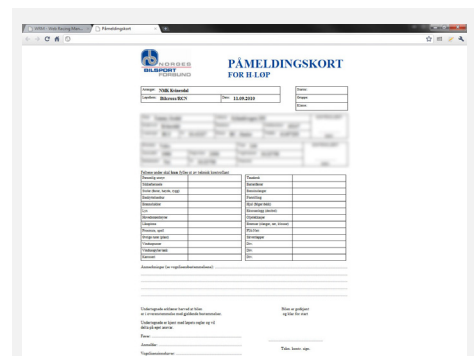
WRH - Vido Racing Mas... | Påmeldingskort

NORGES BILSPORT FORBUND

PÅMELDINGSKORT
FOR B LØP

Arrangør: NMK Krøderdal
Løpsnavn: Bikcross/RCN
Dato: 13.09.2010

Startnr.
Gruppe
Klasse

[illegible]

Feltene under skal kun fylles ut av teknisk kontrollant

| | |
|---|---|
| Bensintilg. sikret | Tankdeksel |
| Takbeslaget/ruter | Batterifester |
| Inngs dører, luker, bagg | Batteriledninger |
| Bensinpåfyllerør | Fjæringbolter |
| Bensinslanger | Rått (flagge skift) |
| Cit | Kravutsettinger (skrudd) |
| Skjermlengdegrenser | Vinduflaggnett |
| Gripepater | Sikkerhet (stagger, bøt, hukunnet) |
| Personsikr. speil | Blikk/Ilnes |
| Setegj. som (grepr) | Styrinngrener |
| Overlapperner | Dev |
| Vindusgjenfort netto | Dev |
| Kartonnet | Dev |

Anmerkninger (av vognkontrolløren/teknisk):

Undertegnede anerkjenner herved at bilen er i overensstemmelse med gjeldende bestemmelser.

Undertegnede er kjent med løpets regler og vil delta på eget ansvar.

Fører:
Anmelder:
Vognkontrollør/tkv:

Bilen er godkjent og klar for start.

Tekn. kontr. sign.